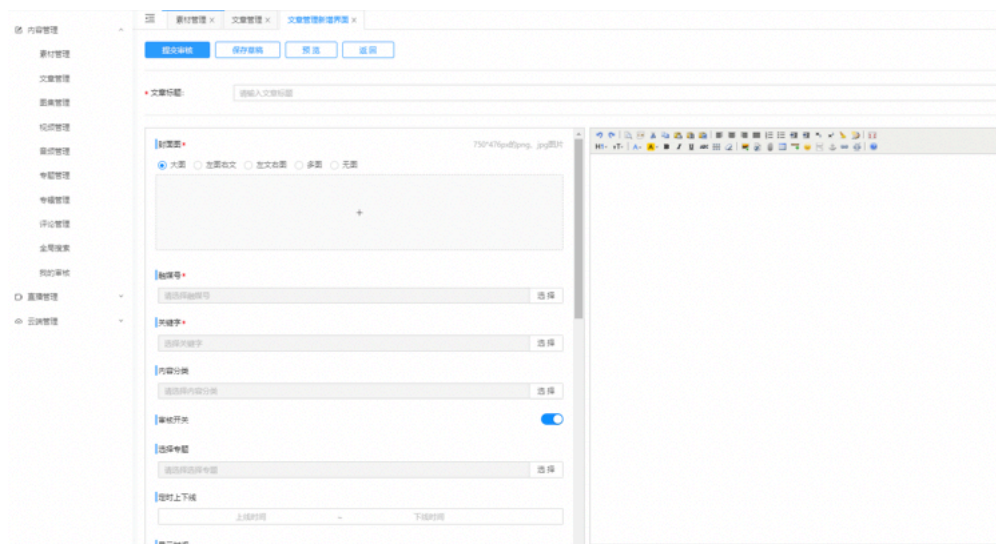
内容管理
素材管理
文章管理
图集管理
视频管理
音频管理
专题管理
专辑管理
评论管理
全局搜索
我的审核
直播管理
云端管理

素材管理 ×
文章管理 ×
文章管理新增界面 ×

提交审核
保存审核
预览
返回

• 文章标题:
请输入文章标题

封面图 •
750*476px的png、jpg图片
大图
左图右文
左文右图
多图
无图
+

融媒号 •
请选择融媒号
选择

关键字 •
选择关键字
选择

内容分类
请选择内容分类
选择

审核开关

选择专题
请选择选择专题
选择

定时上下线
上线时间
~
下线时间